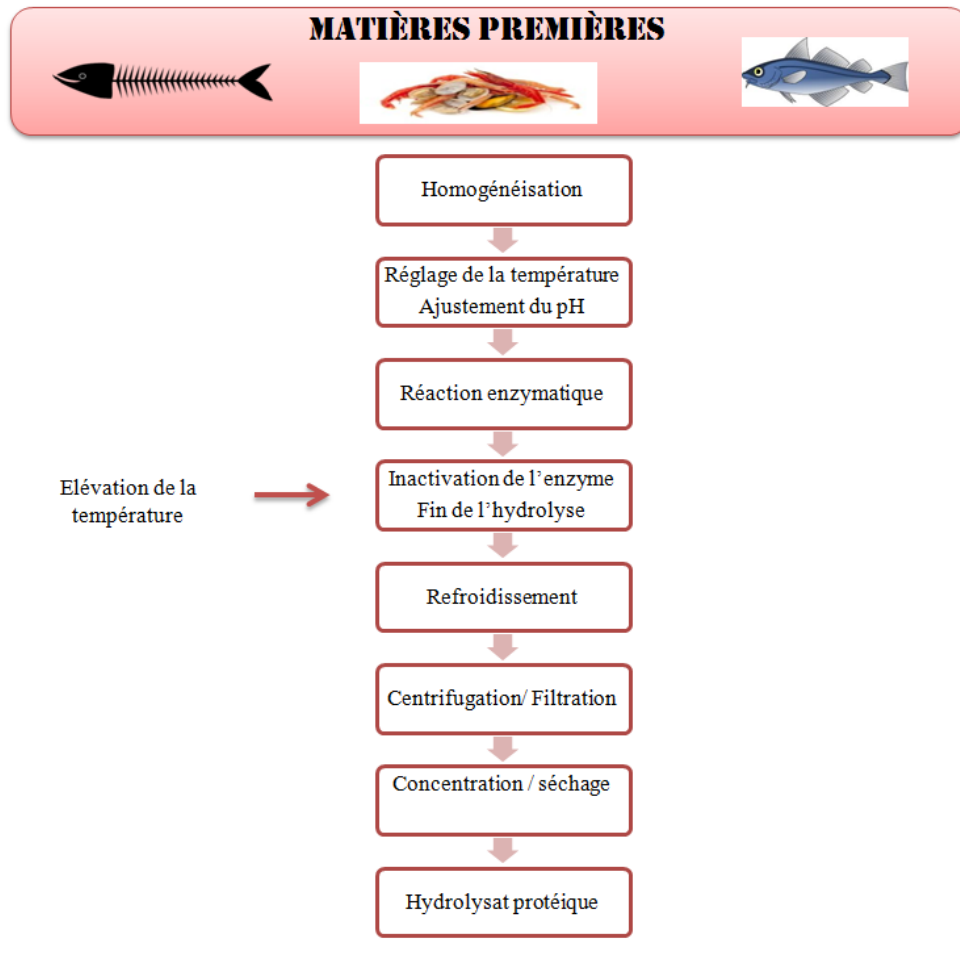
MATIÈRES PREMIÈRES

Homogénéisation

Réglage de la température
Ajustement du pH

Réaction enzymatique

Elévation de la température

Inactivation de l'enzyme
Fin de l'hydrolyse

Refroidissement

Centrifugation/ Filtration

Concentration / séchage

Hydrolysat protéique